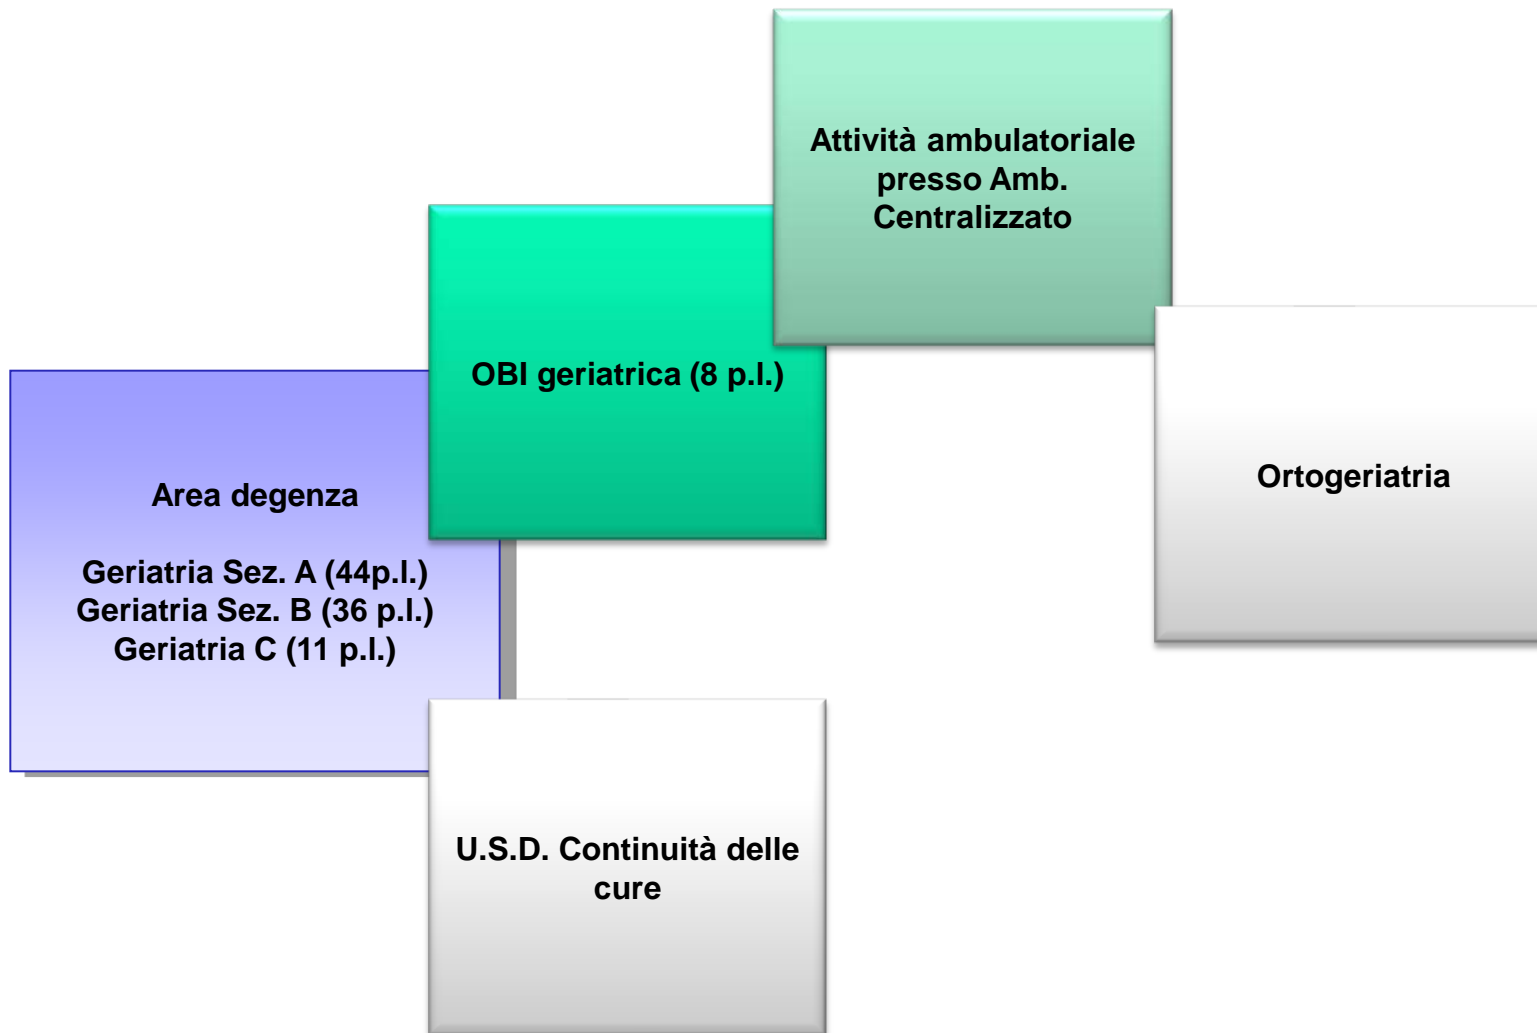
Attività ambulatoriale presso Amb. Centralizzato

OBI geriatrica (8 p.l.)

Area degenza

Geriatria Sez. A (44p.l.)
Geriatria Sez. B (36 p.l.)
Geriatria C (11 p.l.)

Ortogeriatria

U.S.D. Continuità delle cure